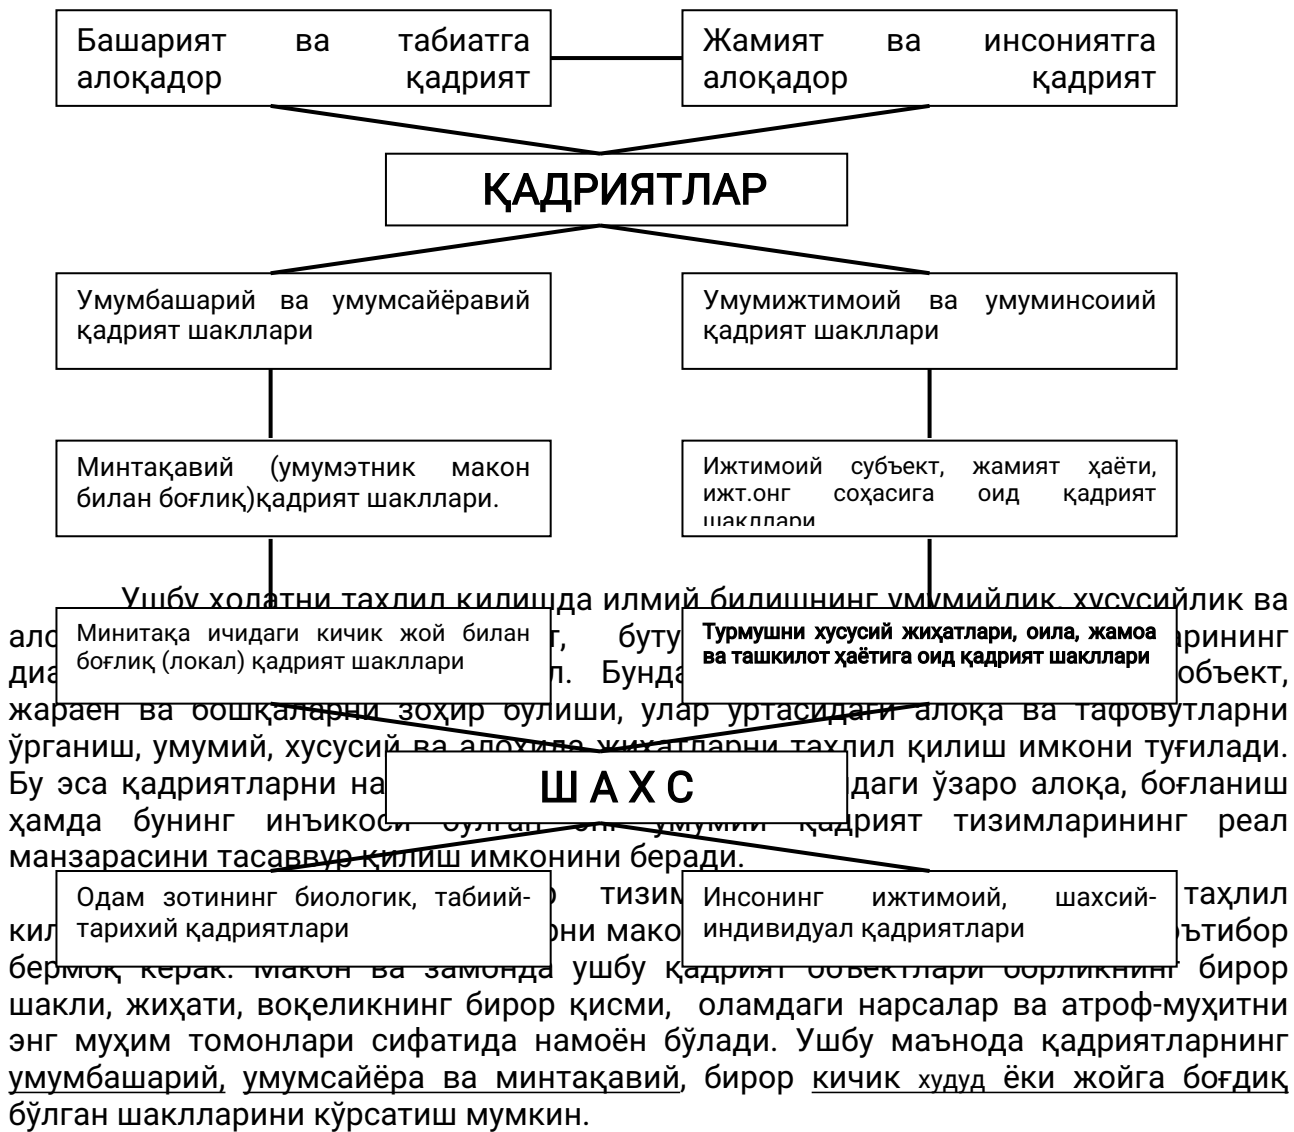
Башарият ва табиатга алоқадор қадрият

Жамият ва инсониятга алоқадор қадрият

ҚАДРИЯТЛАР

Умумбашарий ва умумсайёравий қадрият шакллари

Умумижтимоий ва умуминсоиий қадрият шакллари

Минтақавий (умумэтник макон билан боғлиқ)қадрият шакллари.

Ижтимоий субъект, жамият ҳаёти, ижт.онг соҳасига оид қадрият шакллари

Ушбу холатни тахлил килишда илмий билишнинг умумийлик, хусусийлик ва ало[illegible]т, буту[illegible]арининг диа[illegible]л. Бунда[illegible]объект, жараён ва бошқаларни зоҳир бўлиши, улар ўртасидаги алоқа ва тафовутларни ўрганиш, умумий, хусусий ва алоҳида жиҳатларни таҳлил қилиш имкони туғилади. Бу эса қадриятларни на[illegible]даги ўзаро алоқа, боғланиш ҳамда бунинг инъикоси бўлган энг умумий қадрият тизимларининг реал манзарасини тасаввур қилиш имконини беради.

Минитақа ичидаги кичик жой билан боғлиқ (локал) қадрият шакллари

Турмушни хусусий жиҳатлари, оила, жамоа ва ташкилот ҳаётига оид қадрият шакллари

Ш А Х С

Одам зотининг биологик, табиий-тарихий қадриятлари

Инсонинг ижтимоий, шахсий-индивидуал қадриятлари

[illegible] тизим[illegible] таҳлил кил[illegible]они мако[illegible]ътибор бермоқ керак. Макон ва замонда ушбу қадрият объектлари борликнинг бирор шакли, жиҳати, воқеликнинг бирор қисми, оламдаги нарсалар ва атроф-муҳитни энг муҳим томонлари сифатида намоён бўлади. Ушбу маънода қадриятларнинг умумбашарий, умумсайёра ва минтақавий, бирор кичик худуд ёки жойга боғдиқ бўлган шаклларини кўрсатиш мумкин.